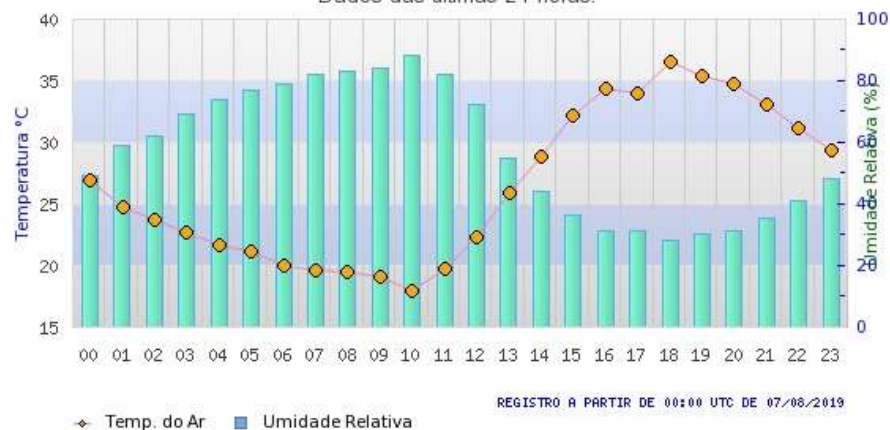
Dados das últimas 24 horas.

Temperatura °C

40
35
30
25
20
15

Umidade Relativa (%)

100
80
60
40
20
0

00 01 02 03 04 05 06 07 08 09 10 11 12 13 14 15 16 17 18 19 20 21 22 23

REGISTRO A PARTIR DE 00:00 UTC DE 07/08/2019

Temp. do Ar
Umidade Relativa